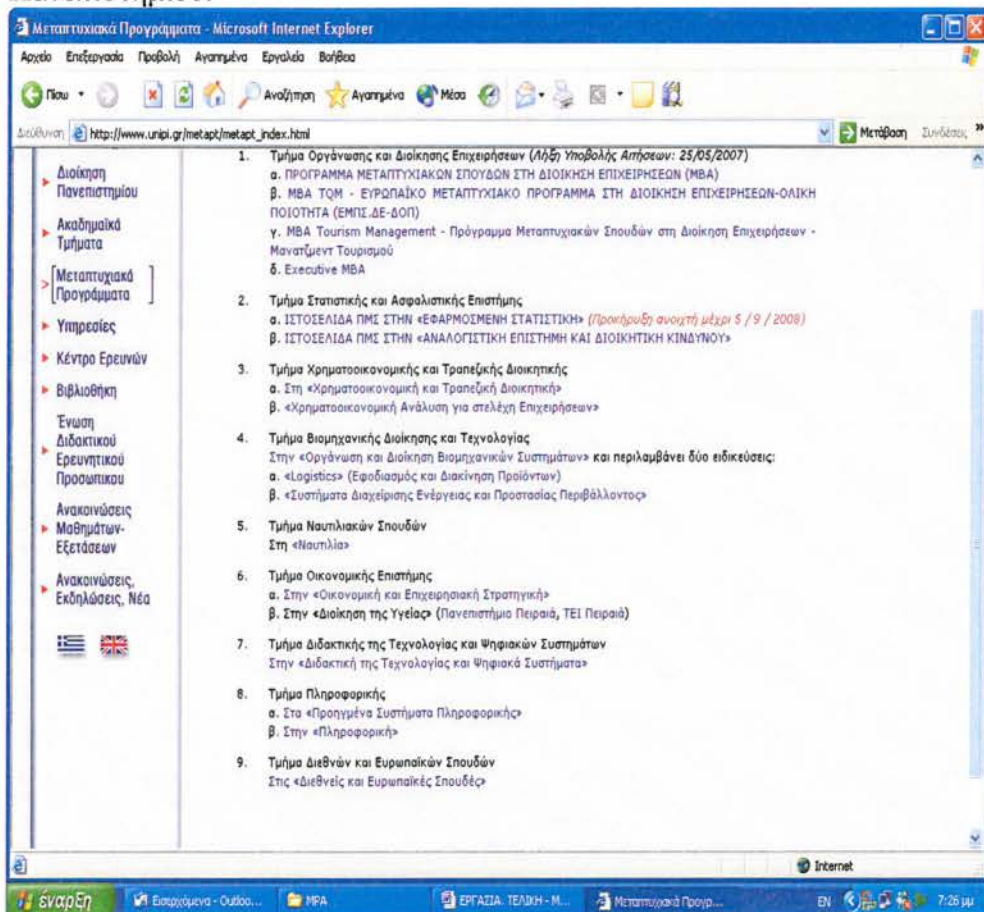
Μεταπτυχιακά Προγράμματα - Microsoft Internet Explorer

Αρχείο Επεξεργασία Προβολή Αγαπημένα Εργαλεία Βοήθεια

Πίσω Αναζήτηση Αγαπημένα Μέσα

Διεύθυνση http://www.unipi.gr/metapt/metapt_index.html Μετάβαση Συνδέσεις

Διοίκηση Πανεπιστημίου

Ακαδημαϊκά Τμήματα

Μεταπτυχιακά Προγράμματα

Υπηρεσίες

Κέντρο Ερευνών

Βιβλιοθήκη

Ένωση Διδακτικού Ερευνητικού Προσωπικού

Ανακοινώσεις Μαθημάτων-Εξετάσεων

Ανακοινώσεις, Εκδηλώσεις, Νέα

1. Τμήμα Οργάνωσης και Διοίκησης Επιχειρήσεων (Λήξη Υποβολής Αιτήσεων: 25/05/2007)
α. ΠΡΟΓΡΑΜΜΑ ΜΕΤΑΠΤΥΧΙΑΚΩΝ ΣΠΟΥΔΩΝ ΣΤΗ ΔΙΟΙΚΗΣΗ ΕΠΙΧΕΙΡΗΣΕΩΝ (ΜΒΑ)
β. MBA TQM - ΕΥΡΩΠΑΪΚΟ ΜΕΤΑΠΤΥΧΙΑΚΟ ΠΡΟΓΡΑΜΜΑ ΣΤΗ ΔΙΟΙΚΗΣΗ ΕΠΙΧΕΙΡΗΣΕΩΝ-ΟΛΙΚΗ ΠΟΙΟΤΗΤΑ (ΕΜΠΣ.ΔΕ-ΔΟΠ)
γ. MBA Tourism Management - Πρόγραμμα Μεταπτυχιακών Σπουδών στη Διοίκηση Επιχειρήσεων - Μανατζμεντ Τουρισμού
δ. Executive MBA

2. Τμήμα Στατιστικής και Ασφαλιστικής Επιστήμης
α. ΙΣΤΟΣΕΛΙΔΑ ΠΜΣ ΣΤΗΝ «ΕΦΑΡΜΟΣΜΕΝΗ ΣΤΑΤΙΣΤΙΚΗ» (Προκήρυξη ανοιχτή μέχρι 5 / 9 / 2008)
β. ΙΣΤΟΣΕΛΙΔΑ ΠΜΣ ΣΤΗΝ «ΑΝΑΛΟΓΙΣΤΙΚΗ ΕΠΙΣΤΗΜΗ ΚΑΙ ΔΙΟΙΚΗΤΙΚΗ ΚΙΝΔΥΝΟΥ»

3. Τμήμα Χρηματοοικονομικής και Τραπεζικής Διοικητικής
α. Στη «Χρηματοοικονομική και Τραπεζική Διοικητική»
β. «Χρηματοοικονομική Ανάλυση για στελέχη Επιχειρήσεων»

4. Τμήμα Βιομηχανικής Διοίκησης και Τεχνολογίας
Στην «Οργάνωση και Διοίκηση Βιομηχανικών Συστημάτων» και περιλαμβάνει δύο ειδικεύσεις:
α. «Logistics» (Εφοδιασμός και Διακίνηση Προϊόντων)
β. «Συστήματα Διαχείρισης Ενέργειας και Προστασίας Περιβάλλοντος»

5. Τμήμα Ναυτιλιακών Σπουδών
Στη «Ναυτιλία»

6. Τμήμα Οικονομικής Επιστήμης
α. Στην «Οικονομική και Επιχειρησιακή Στρατηγική»
β. Στην «Διοίκηση της Υγείας» (Πανεπιστήμιο Πειραιά, ΤΕΙ Πειραιά)

7. Τμήμα Διδακτικής της Τεχνολογίας και Ψηφιακών Συστημάτων
Στην «Διδακτική της Τεχνολογίας και Ψηφιακά Συστήματα»

8. Τμήμα Πληροφορικής
α. Στα «Προηγμένα Συστήματα Πληροφορικής»
β. Στην «Πληροφορική»

9. Τμήμα Διεθνών και Ευρωπαϊκών Σπουδών
Στις «Διεθνείς και Ευρωπαϊκές Σπουδές»

Internet

έναρξη Εισερχόμενα - Outloo... MPA ΕΡΓΑΣΙΑ. ΤΕΛΙΚΗ - Μ... Μεταπτυχιακά Προγρ... EN 7:26 μμ